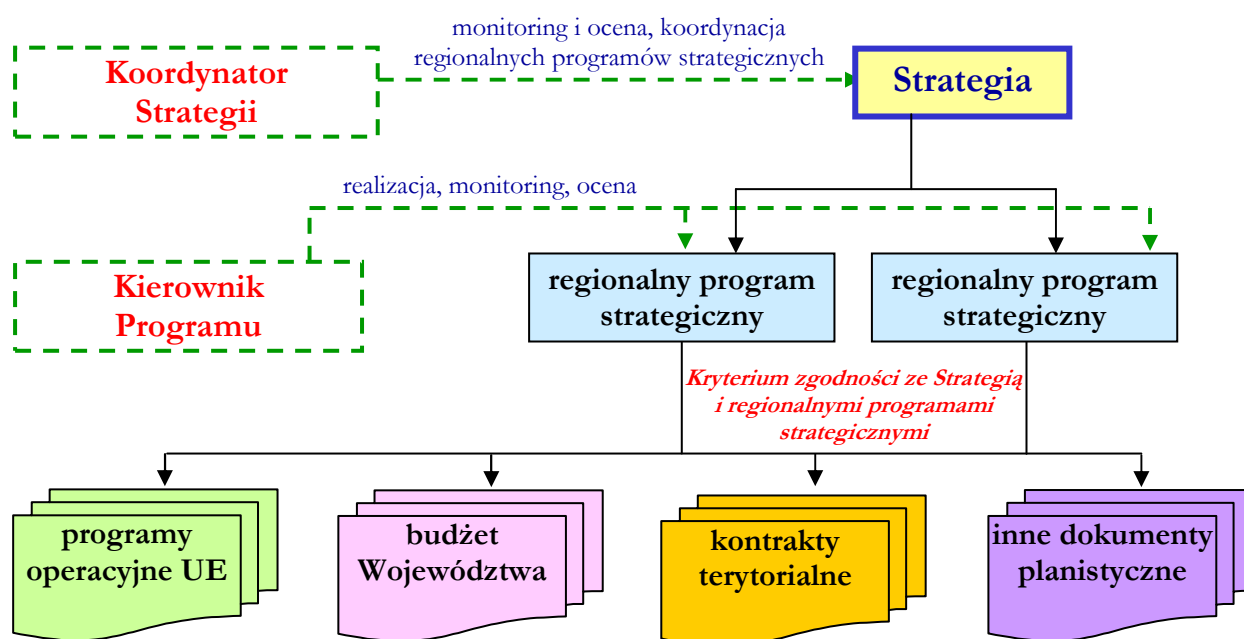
monitoring i ocena, koordynacja regionalnych programów strategicznych

Koordynator Strategii

Strategia

realizacja, monitoring, ocena

Kierownik Programu

regionalny program strategiczny

regionalny program strategiczny

Kryterium zgodności ze Strategią i regionalnymi programami strategicznymi

programy operacyjne UE

budżet Województwa

kontrakty terytorialne

inne dokumenty planistyczne